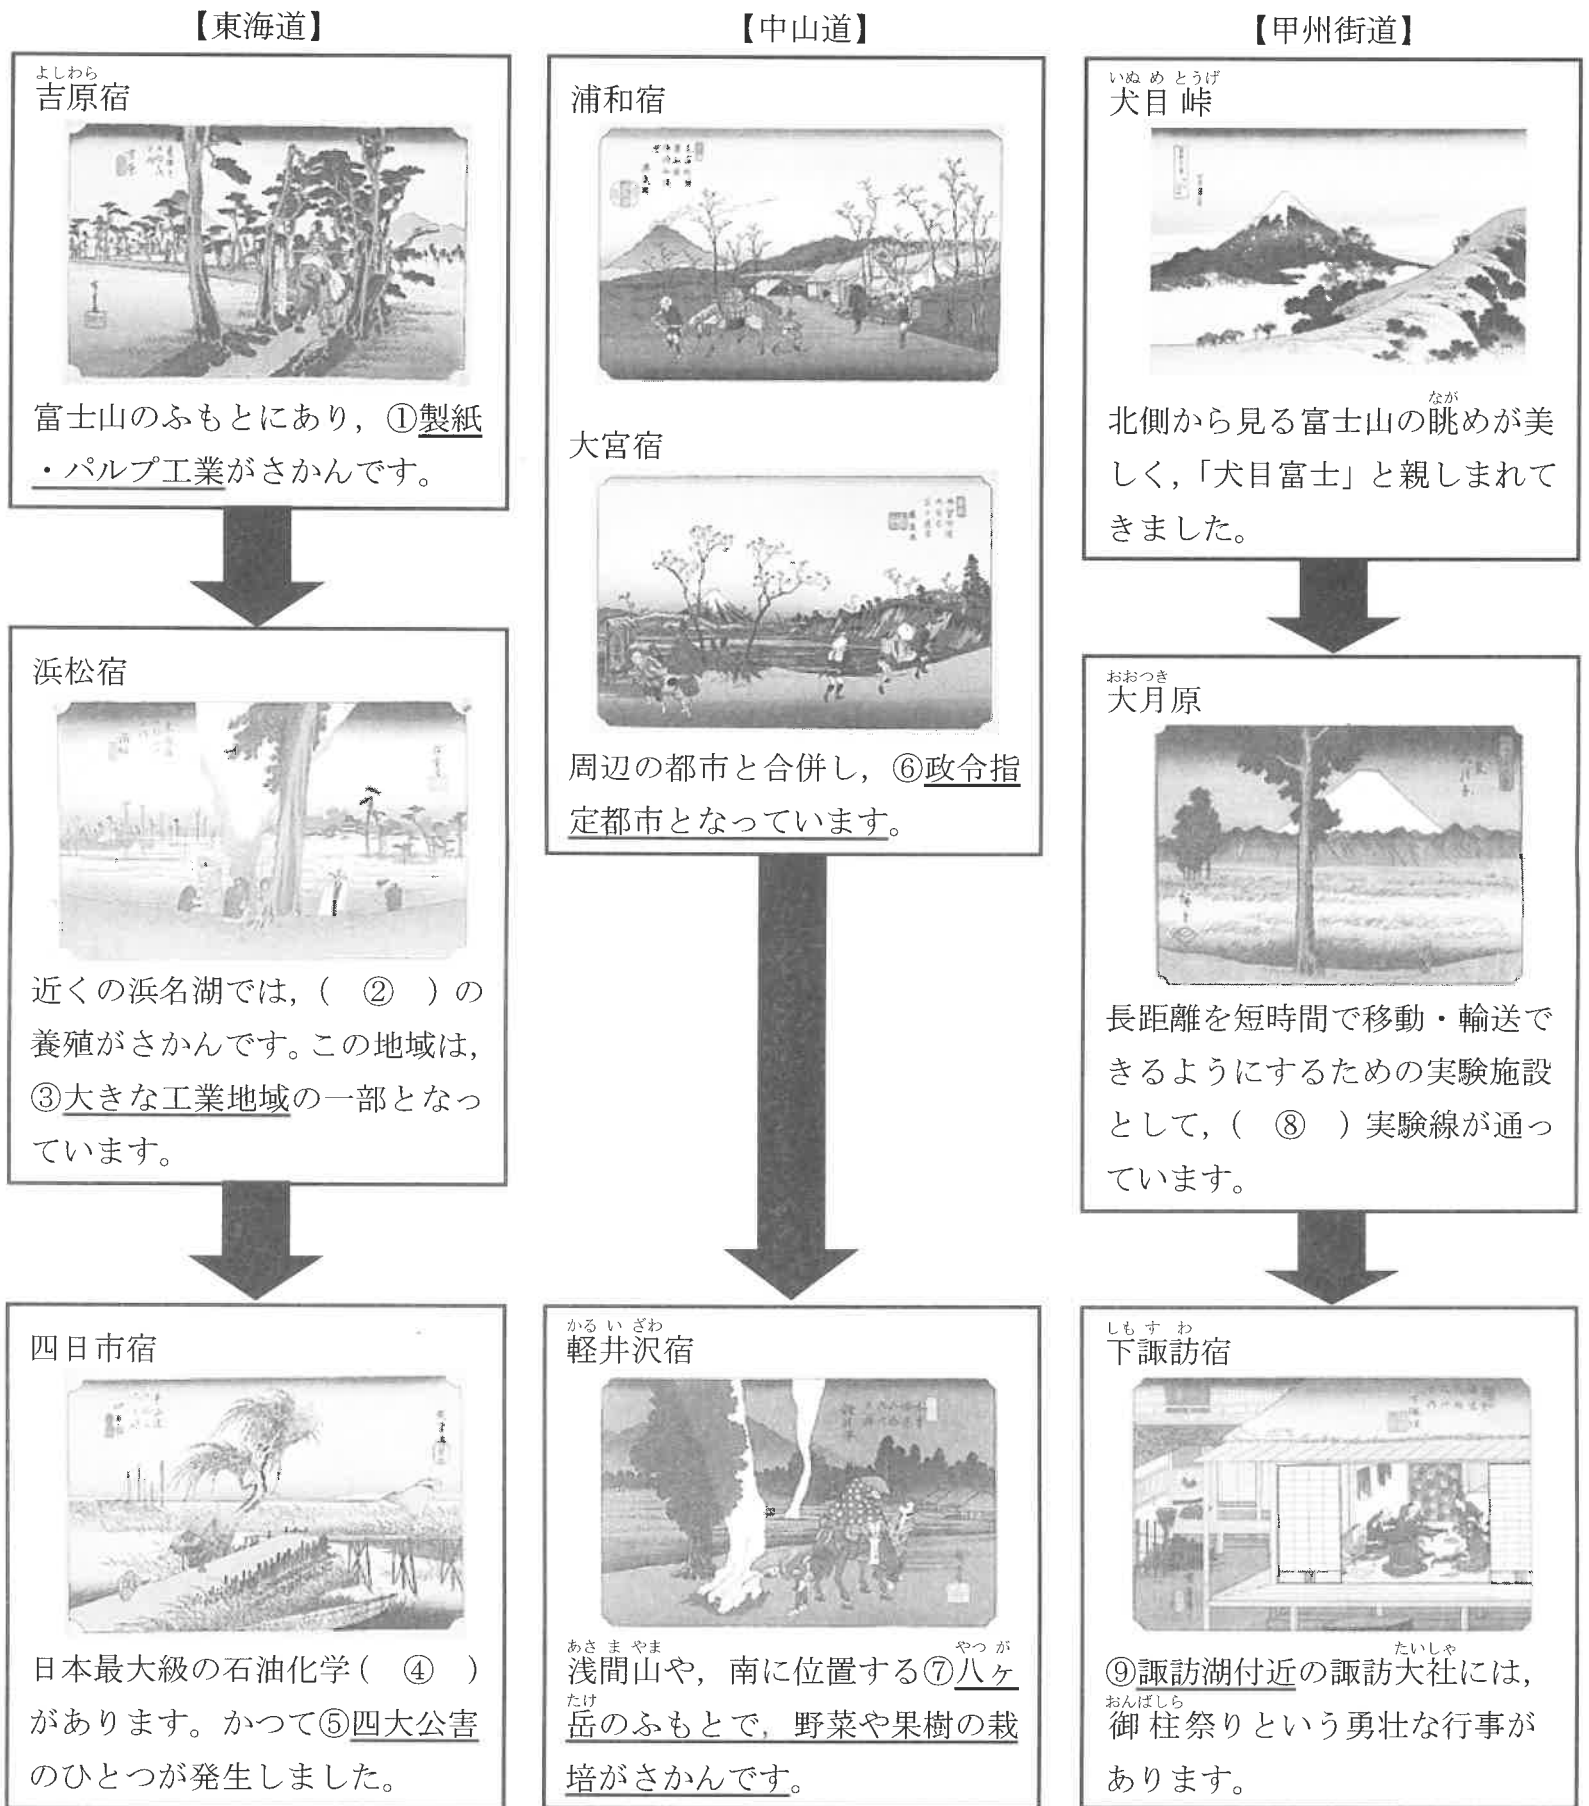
【東海道】

よしわら
吉原宿

富士山のふもとにあり，①製紙・パルプ工業がさかんです。

浜松宿

近くの浜名湖では，（　②　）の養殖がさかんです。この地域は，③大きな工業地域の一部となっています。

四日市宿

日本最大級の石油化学（　④　）があります。かつて⑤四大公害のひとつが発生しました。

【中山道】

浦和宿

大宮宿

周辺の都市と合併し，⑥政令指定都市となっています。

かるいざわ
軽井沢宿

あさまやま　やつがたけ
浅間山や，南に位置する⑦八ヶ岳のふもとで，野菜や果樹の栽培がさかんです。

【甲州街道】

いぬめとうげ
犬目峠

北側から見る富士山の眺め（なが）が美しく，「犬目富士」と親しまれてきました。

おおつき
大月原

長距離を短時間で移動・輸送できるようにするための実験施設として，（　⑧　）実験線が通っています。

しもすわ
下諏訪宿

たいしゃ　おんばしら
⑨諏訪湖付近の諏訪大社には，御柱祭りという勇壮な行事があります。